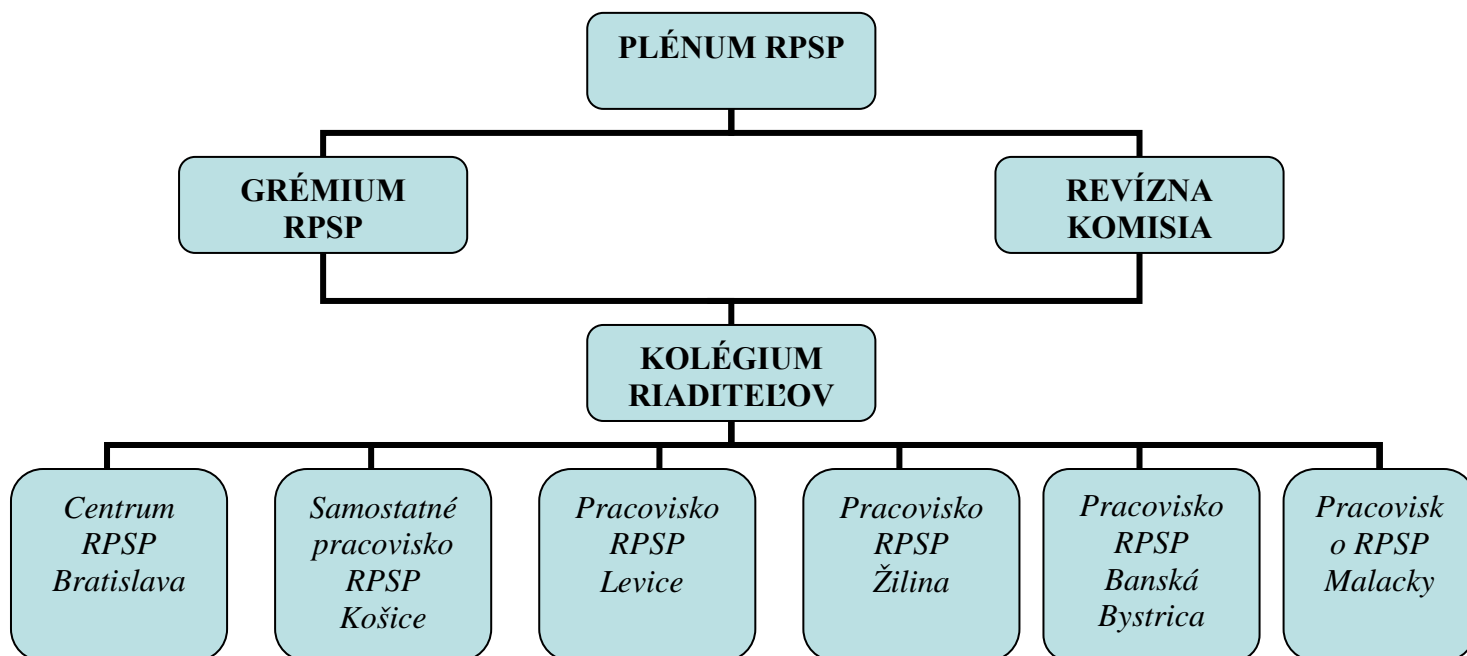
PLÉNUM RPSP

GRÉMIUM RPSP

REVÍZNA KOMISIA

KOLÉGIUM RIADITEĽOV

Centrum RPSP Bratislava

Samostatné pracovisko RPSP Košice

Pracovisko RPSP Levice

Pracovisko RPSP Žilina

Pracovisko RPSP Banská Bystrica

Pracovisk o RPSP Malacky